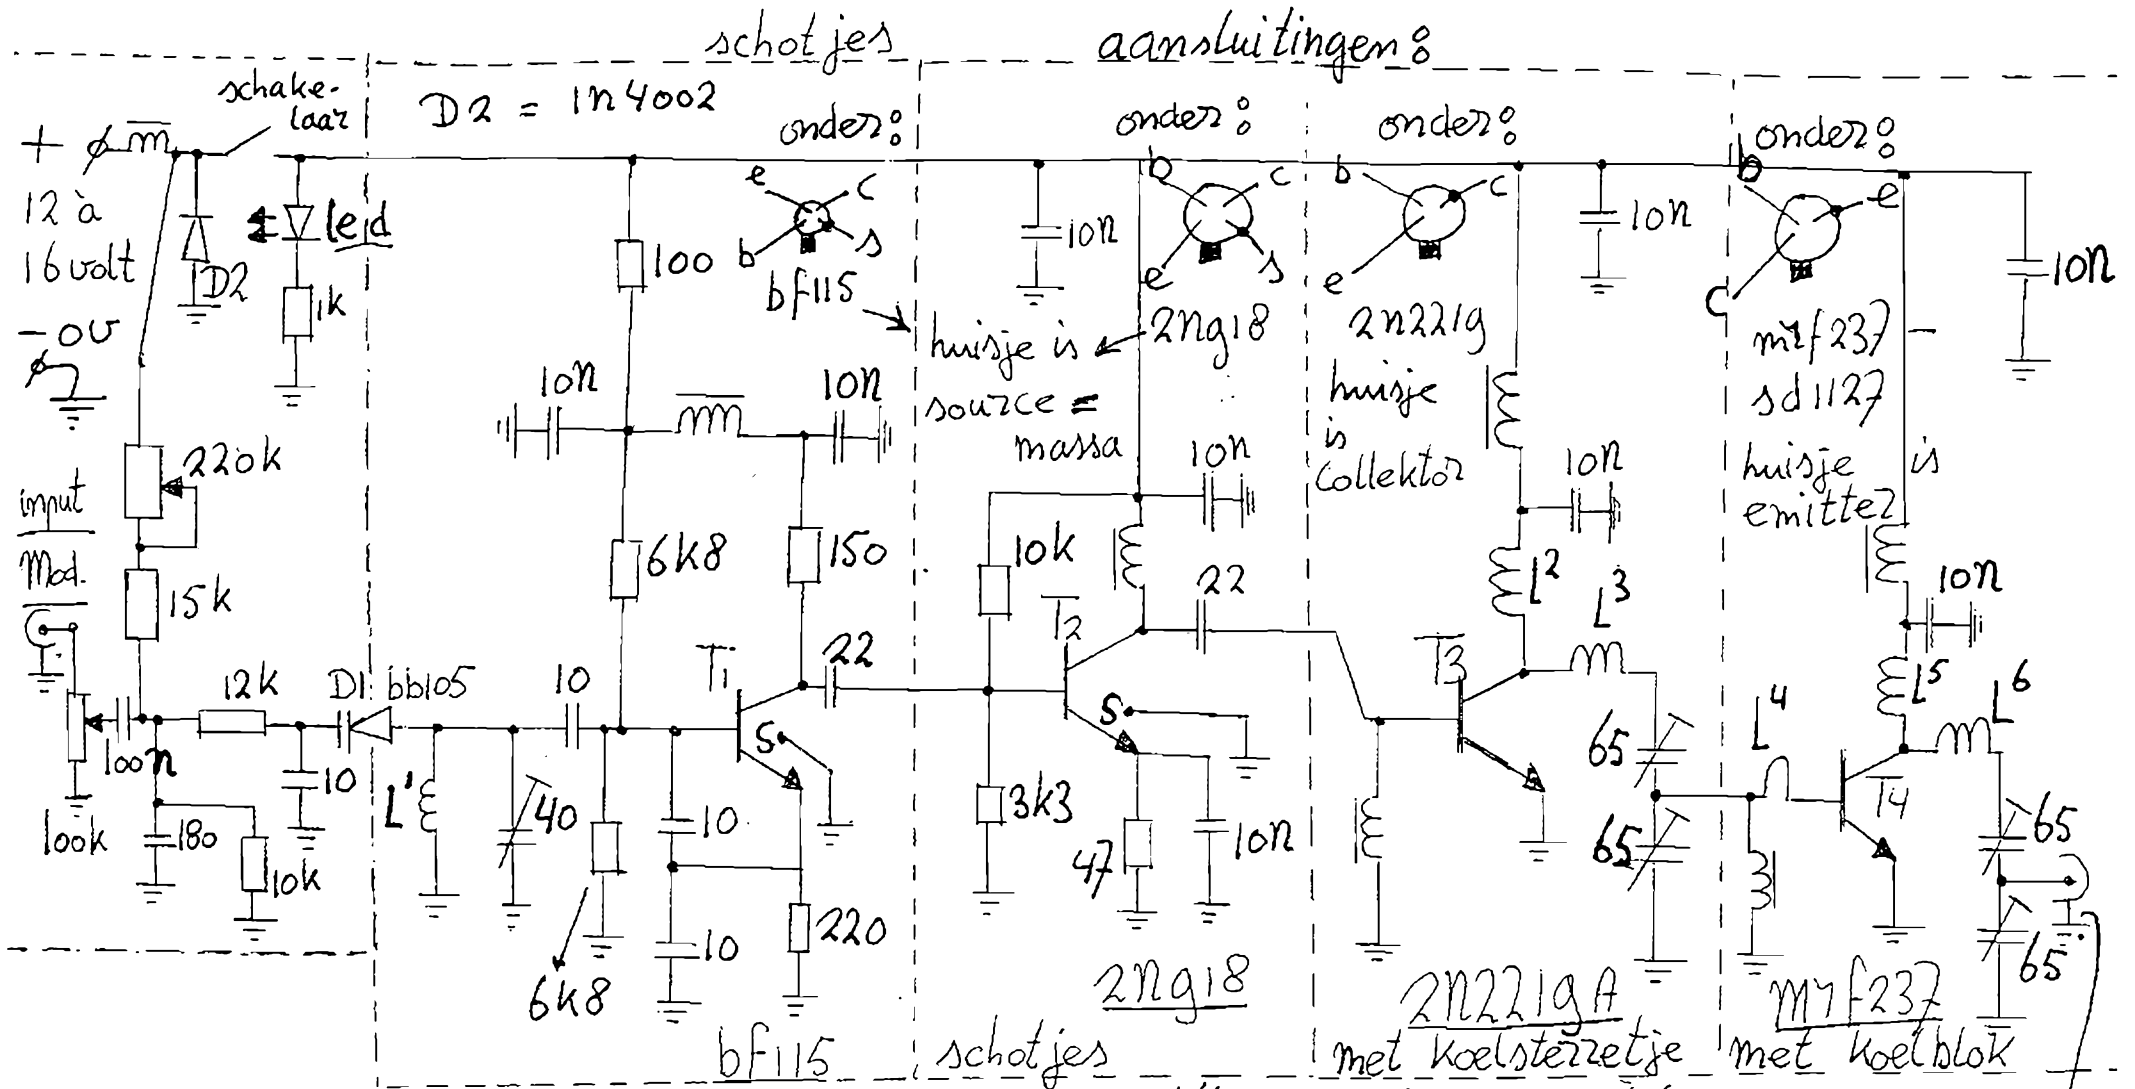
schotjes

aansluitingen:

+ 12 à 16 volt

-0V

schakelaar

D2 = 1N4002

D2

led

1k

220k

15k

input Mod.

100k

100n

12k

180

10k

10

D1 bb105

L'

10

40

6k8

6k8

100

10n

10n

150

22

T1

S

10

10

220

bf115

onder:

e c b s

bf115

huisje is source = massa

onder:

b c e s

2N918

10n

10n

10k

T2

22

S

3k3

47

10n

2N918

schotjes

onder:

b c e

2N2219

huisje is collektor

10n

10n

L2

L3

T3

65

65

2N2219A met koelsterretje

onder:

b e c

mrf237 sd1127

huisje is emitter

10n

10n

L5

L6

L4

T4

65

65

mrf237 met koelblok